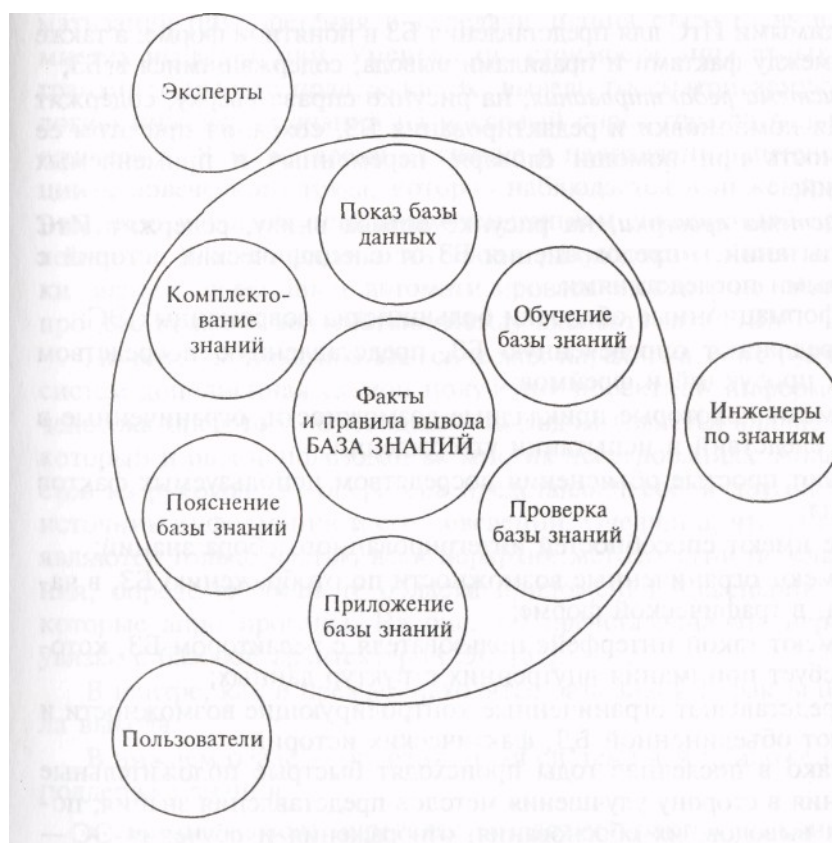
Эксперты

Показ базы данных

Комплектование знаний

Обучение базы знаний

Факты правила вывода
БАЗА ЗНАНИЙ

Инженеры по знаниям

Пояснение базы знаний

Проверка базы знаний

Приложение базы знаний

Пользователи